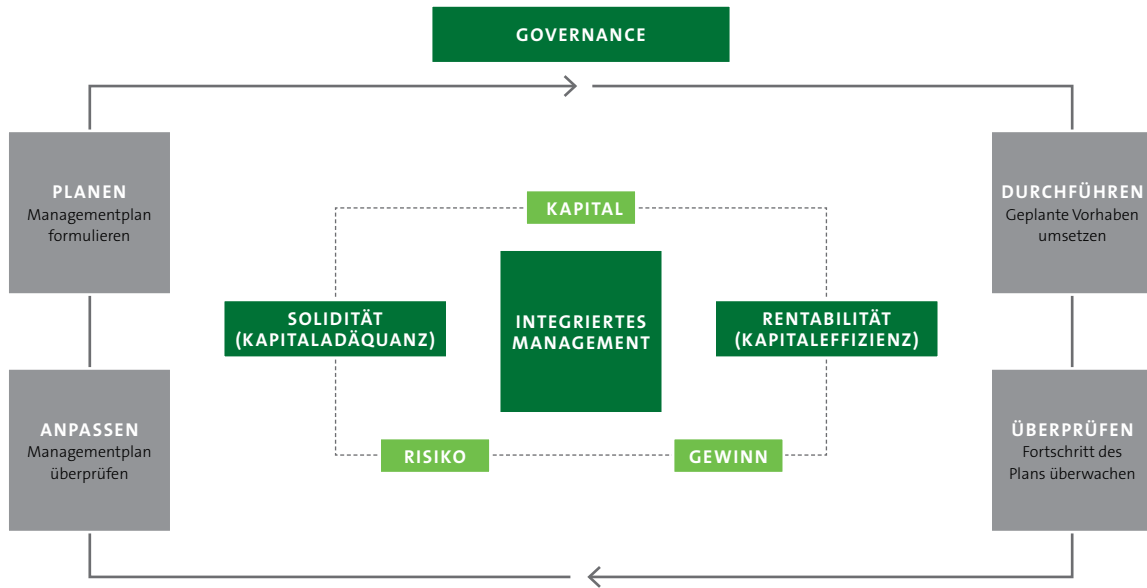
GOVERNANCE

PLANEN
Managementplan formulieren

DURCHFÜHREN
Geplante Vorhaben umsetzen

KAPITAL

SOLIDITÄT (KAPITALADÄQUANZ)

INTEGRIERTES MANAGEMENT

RENTABILITÄT (KAPITALEFFIZIENZ)

RISIKO

GEWINN

ANPASSEN
Managementplan überprüfen

ÜBERPRÜFEN
Fortschritt des Plans überwachen